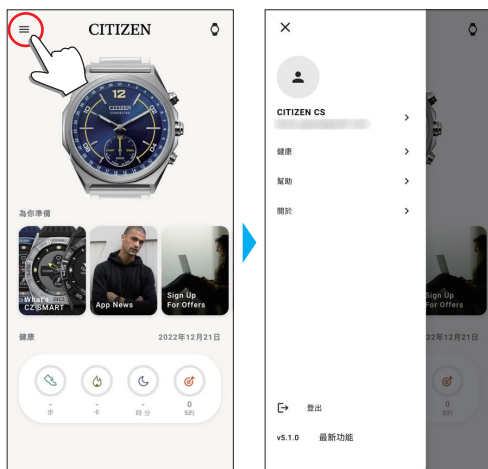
CITIZEN

12

CITIZEN

為你準備

What's CZ SMART

App News

Sign Up For Offers

健康

2022年12月21日

-
步

-
卡

-
時 分

0
5的

×

CITIZEN CS

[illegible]

健康

幫助

關於

登出

v5.1.0 最新功能

Sign Up For Offers

22年12月21日

0
5的